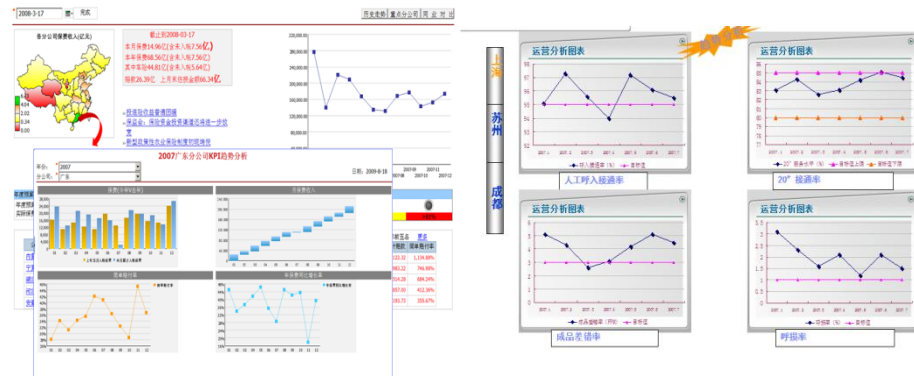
2008-3-17 查询

历史走势 重点分公司 同 业 对 比

各分公司保费收入(亿元)

截止到2008-03-17
本月保费14.96亿(去年:7.56亿)
本年保费66.56亿(去年:7.56亿)
其中寿险44.81亿(去年:5.64亿)
较前26.39亿 上月末任务66.34亿

2007广东分公司KPI趋势分析

年份: 2007
分公司: 广东

日期: 2009-8-18

保费(万元)

当年保费收入

简单预付率

年保费同比增长率

运营分析图表

上海

苏州

成都

人工呼入接通率

20"接通率

成品差错率

呼损率

运营分析图表

运营分析图表

运营分析图表